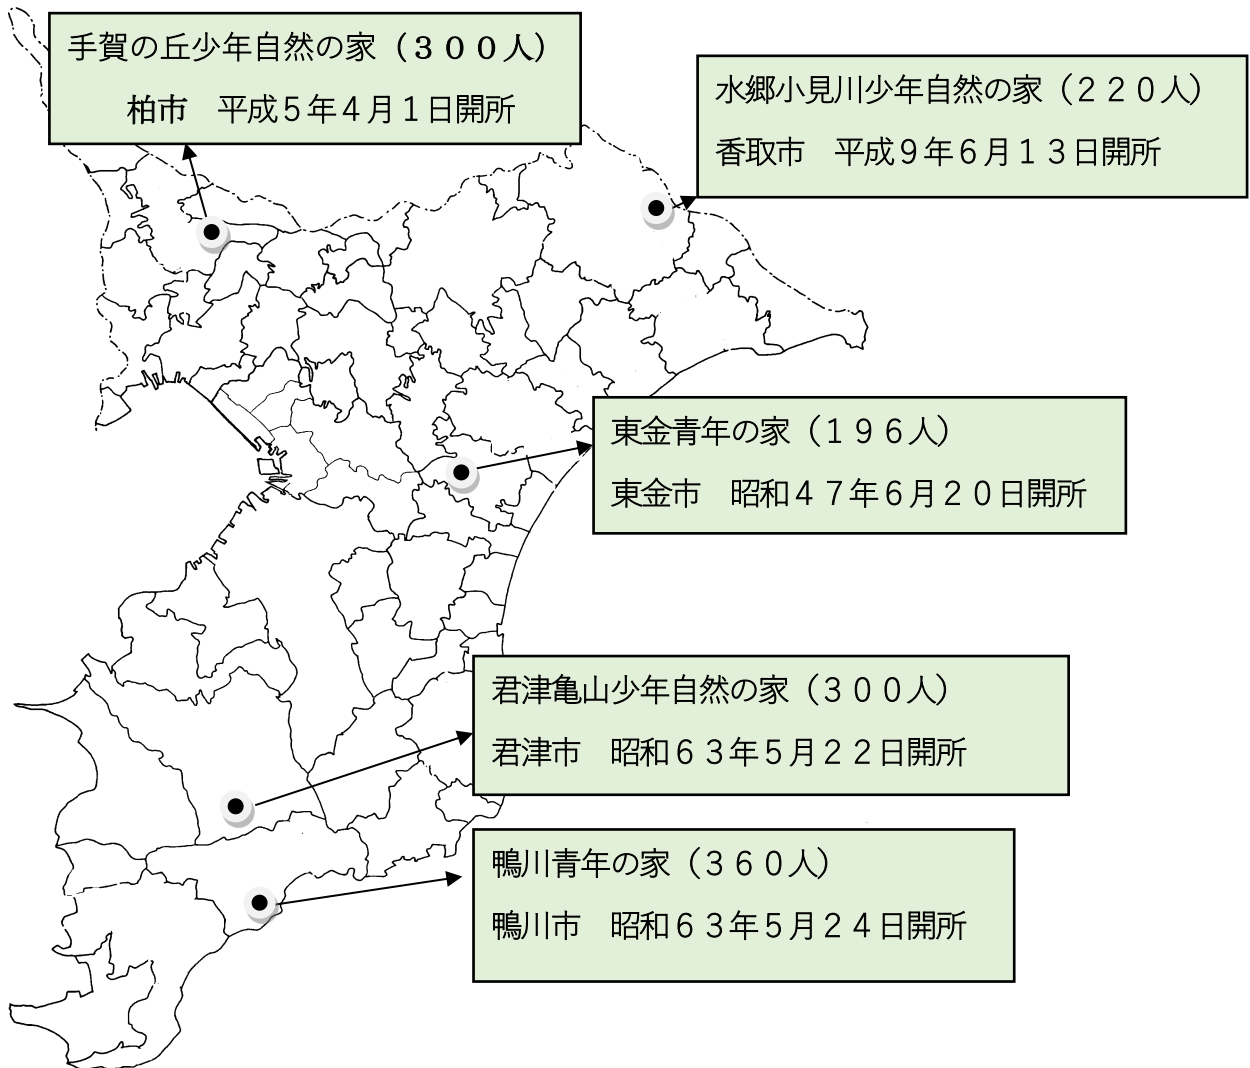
手賀の丘少年自然の家（３００人）
柏市　平成５年４月１日開所

水郷小見川少年自然の家（２２０人）
香取市　平成９年６月１３日開所

東金青年の家（１９６人）
東金市　昭和４７年6月２０日開所

君津亀山少年自然の家（３００人）
君津市　昭和６３年5月２２日開所

鴨川青年の家（３６０人）
鴨川市　昭和６３年5月２４日開所